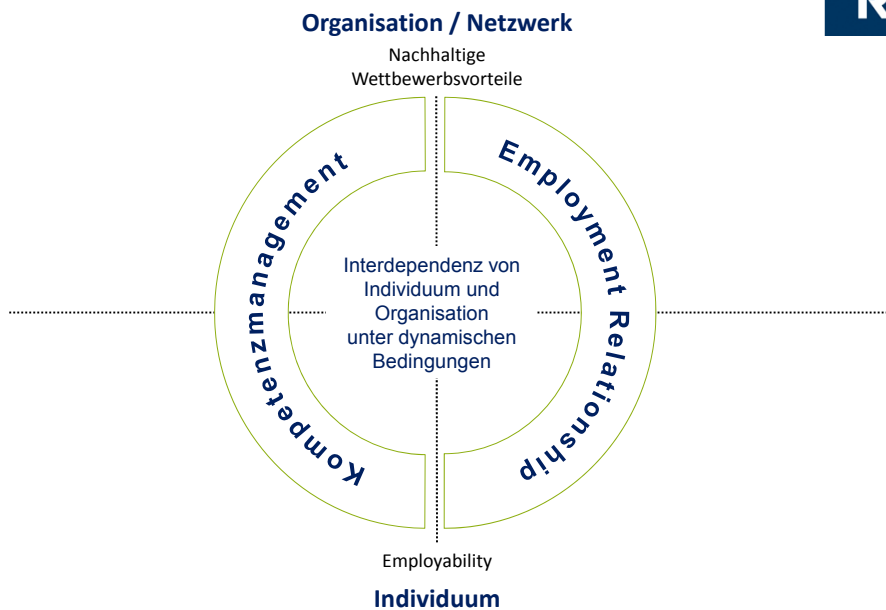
Organisation / Netzwerk

Nachhaltige Wettbewerbsvorteile

Kompetenzmanagement

Employment Relationship

Interdependenz von Individuum und Organisation unter dynamischen Bedingungen

Employability

Individuum